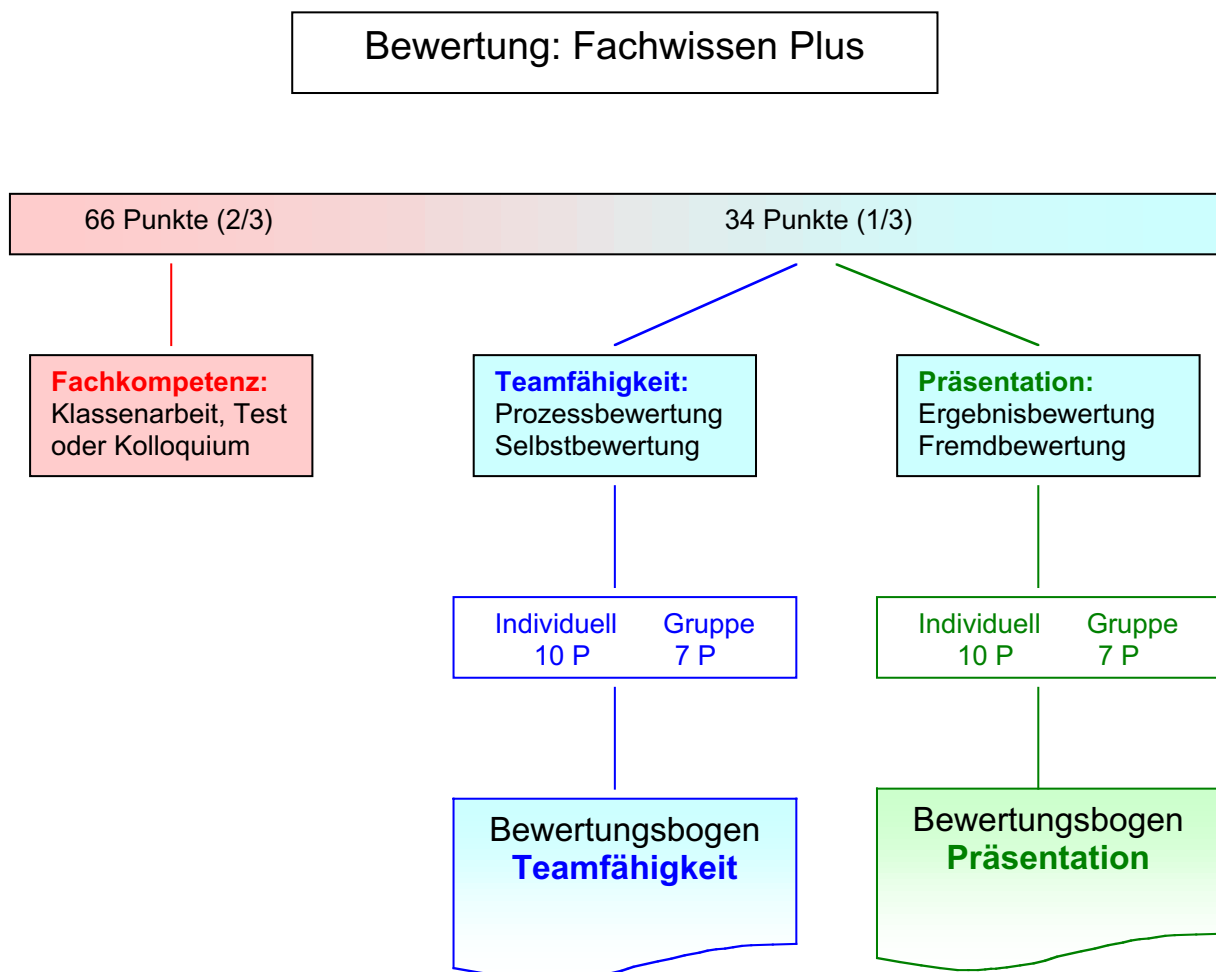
Bewertung: Fachwissen Plus

66 Punkte (2/3)

34 Punkte (1/3)

**Fachkompetenz:**
Klassenarbeit, Test oder Kolloquium

**Teamfähigkeit:**
Prozessbewertung
Selbstbewertung

**Präsentation:**
Ergebnisbewertung
Fremdbewertung

Individuell 10 P
Gruppe 7 P

Individuell 10 P
Gruppe 7 P

Bewertungsbogen
**Teamfähigkeit**

Bewertungsbogen
**Präsentation**